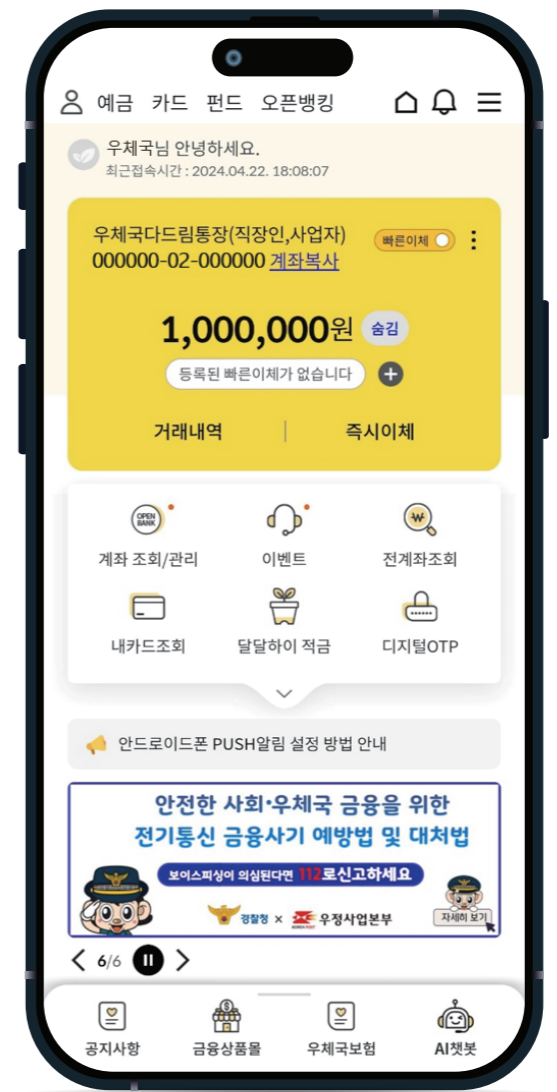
예금 카드 펀드 오픈뱅킹

우체국님 안녕하세요.
최근접속시간 : 2024.04.22. 18:08:07

우체국다드림통장(직장인,사업자)
000000-02-000000 계좌복사
빠른이체

1,000,000원 숨김

등록된 빠른이체가 없습니다

거래내역 즉시이체

OPEN BANK
계좌 조회/관리 이벤트 전계좌조회
내카드조회 달달하이 적금 디지털OTP

안드로이드폰 PUSH알림 설정 방법 안내

안전한 사회·우체국 금융을 위한
전기통신 금융사기 예방법 및 대처법
보이스피싱이 의심된다면 112로신고하세요
경찰청 × 우정사업본부
자세히 보기

6/6

공지사항 금융상품몰 우체국보험 AI챗봇